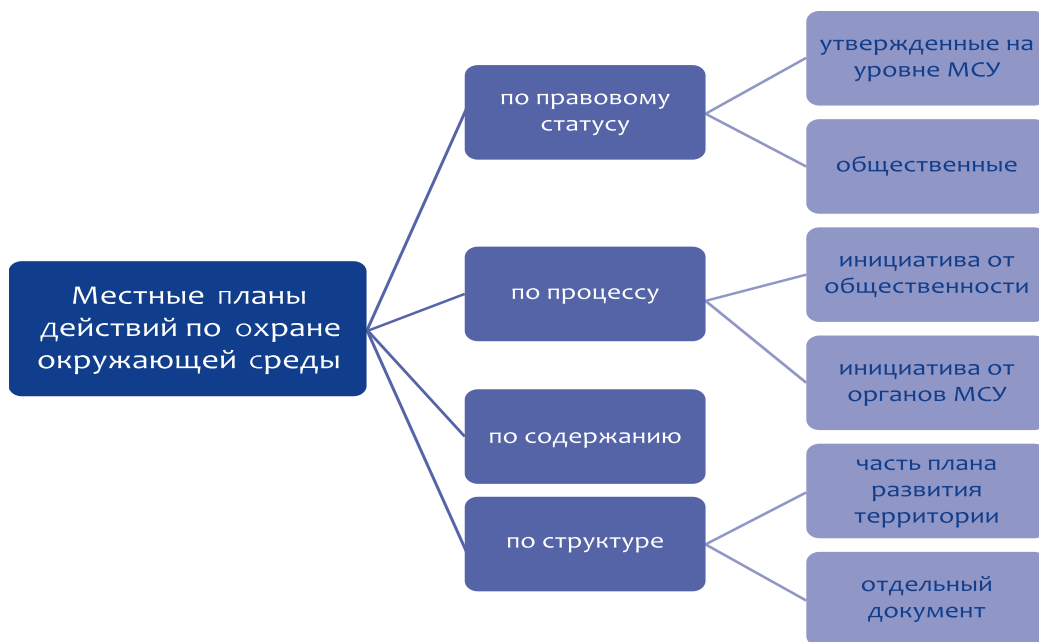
Местные планы действий по охране окружающей среды

по правовому статусу

утвержденные на уровне МСУ

общественные

по процессу

инициатива от общественности

инициатива от органов МСУ

по содержанию

по структуре

часть плана развития территории

отдельный документ